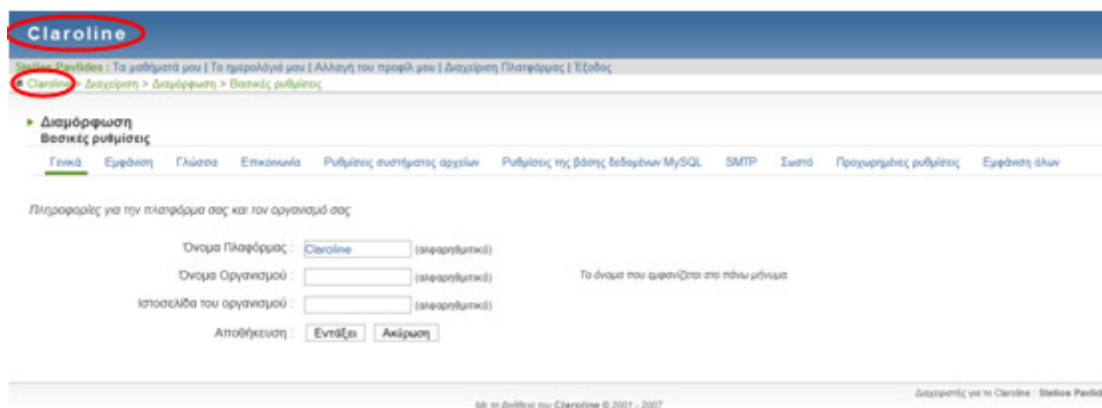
Claroline

Stelios Pavlides : Τα μαθήματά μου | Το ημερολόγιό μου | Αλλαγή του προφίλ μου | Διαχείριση Πλατφόρμας | Έξοδος

Claroline > Διαχείριση > Διαμόρφωση > Βασικές ρυθμίσεις

Διαμόρφωση
Βασικές ρυθμίσεις

Γενικά | Εμφάνιση | Γλώσσα | Επικοινωνία | Ρυθμίσεις συστήματος αρχείων | Ρυθμίσεις της βάσης δεδομένων MySQL | SMTP | Σωστό | Προχωρημένες ρυθμίσεις | Εμφάνιση όλων

Πληροφορίες για την πλατφόρμα σας και τον οργανισμό σας

Όνομα Πλατφόρμας : Claroline (αλφαριθμητικό)

Όνομα Οργανισμού : (αλφαριθμητικό) Το όνομα που εμφανίζεται στο πάνω μήνυμα

Ιστοσελίδα του οργανισμού : (αλφαριθμητικό)

Αποθήκευση : Εντάξει Ακύρωση

Με τη βοήθεια του Claroline © 2001 - 2007

Διαχειριστής για το Claroline : Stelios Pavlid